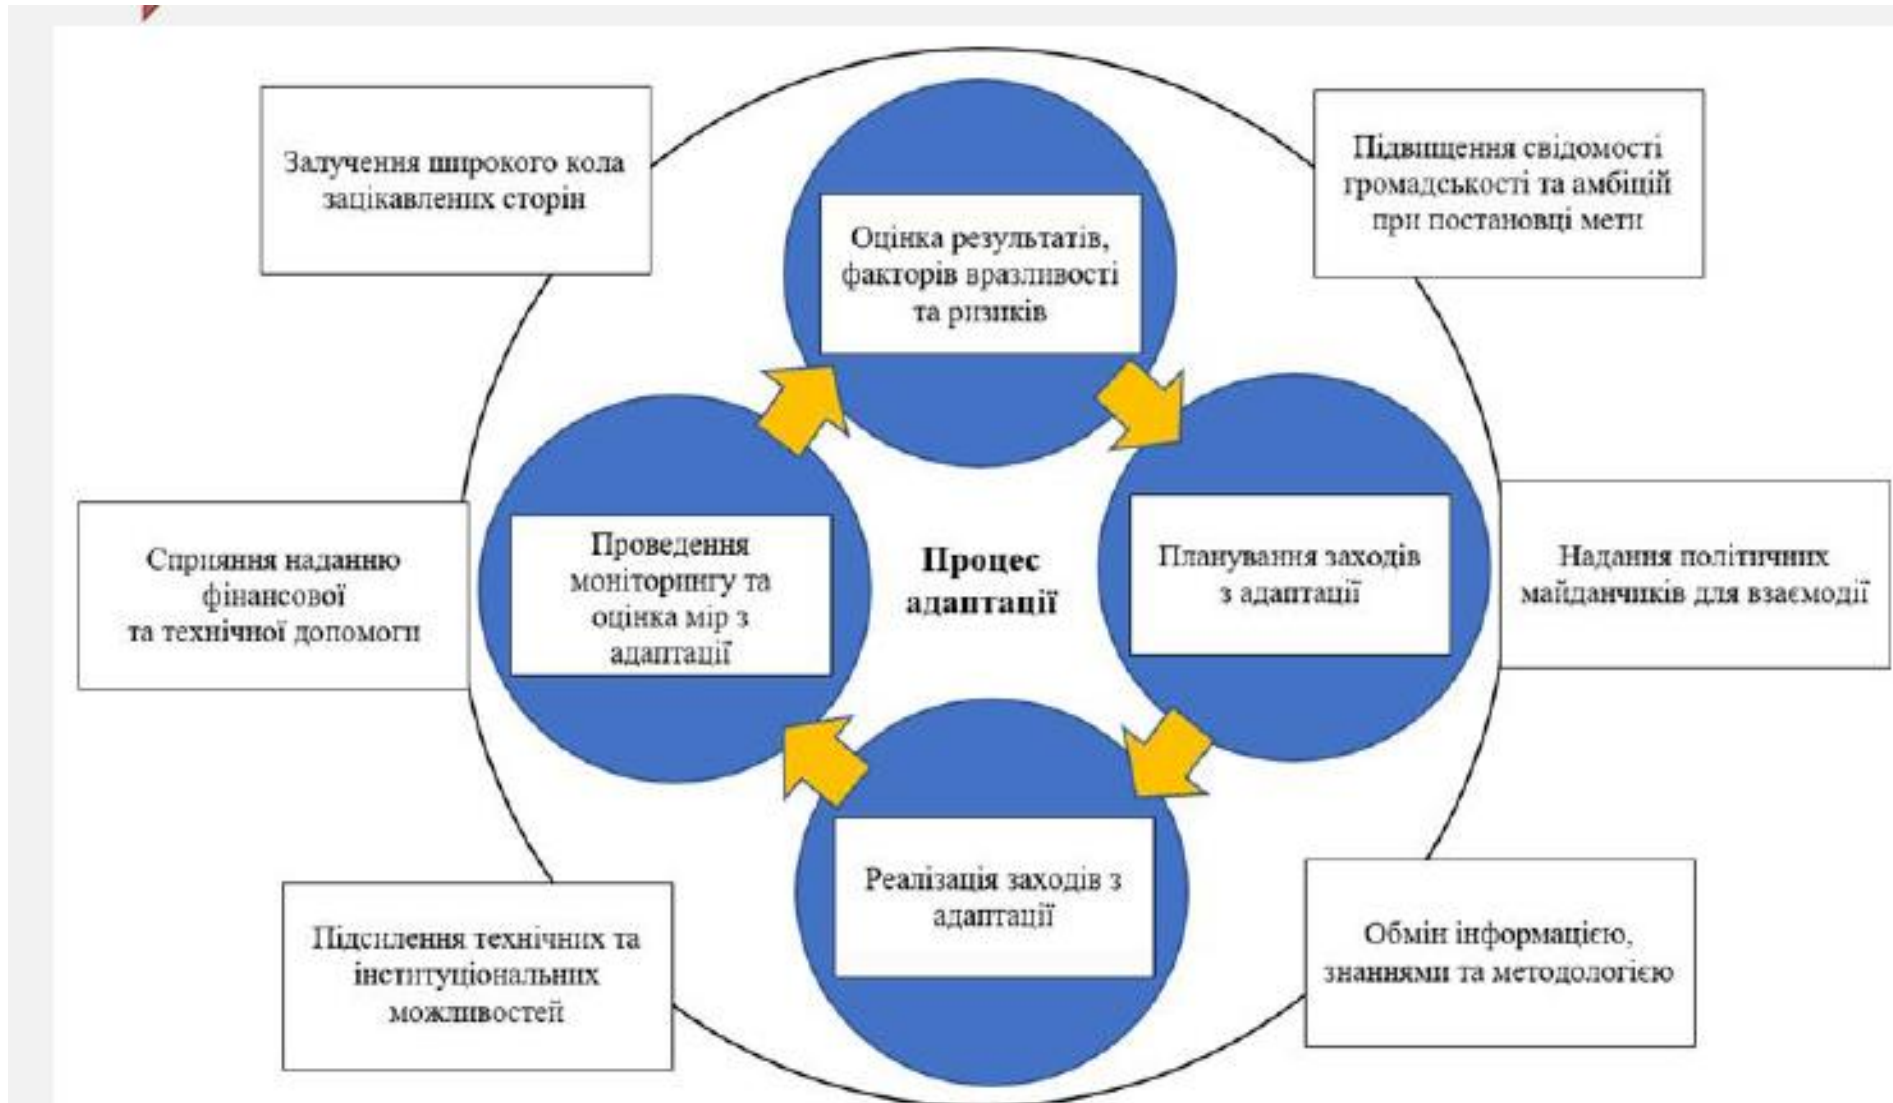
Залучення широкого кола зацікавлених сторін

Оцінка результатів, факторів вразливості та ризиків

Підвищення свідомості громадськості та амбіцій при постановці мети

Сприяння наданню фінансової та технічної допомоги

Проведення моніторингу та оцінка мір з адаптації

Процес адаптації

Планування заходів з адаптації

Надання політичних майданчиків для взаємодії

Реалізація заходів з адаптації

Підсилення технічних та інституціональних можливостей

Обмін інформацією, знаннями та методологією